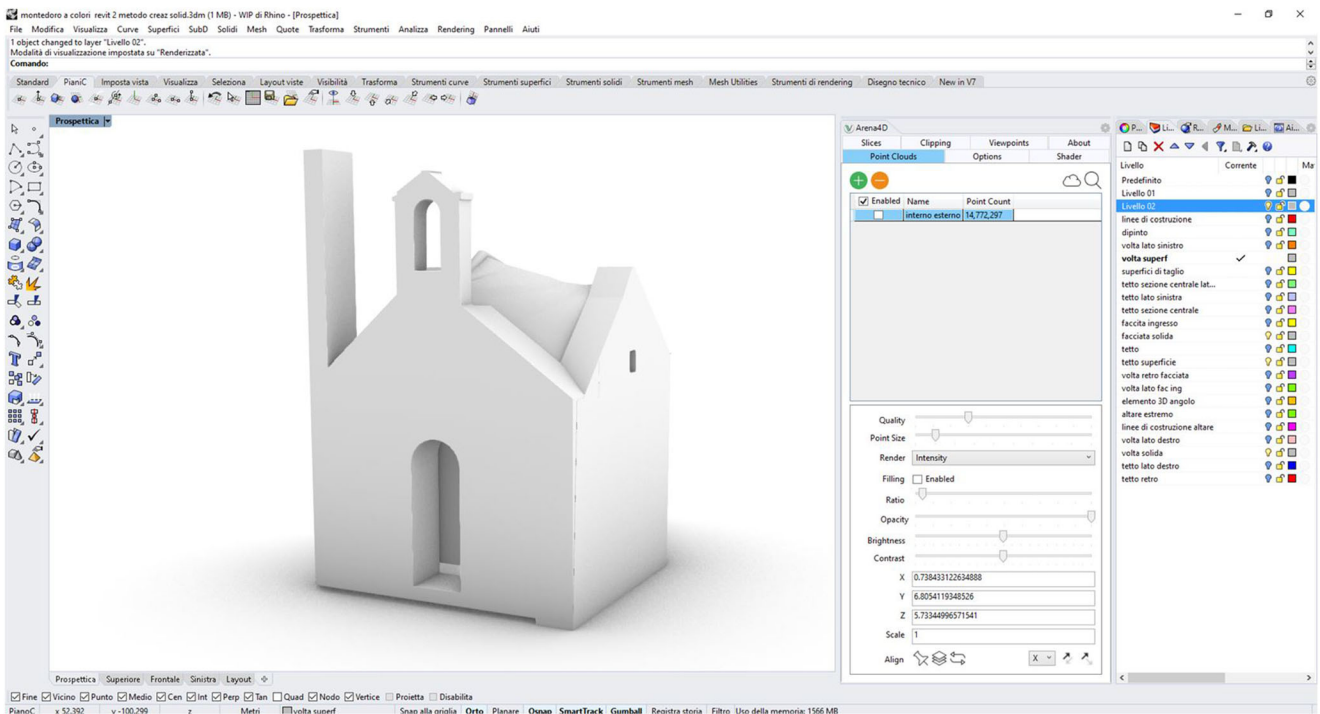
montedoro a colori revit 2 metodo creaz solid.3dm (1 MB) - WIP di Rhino - [Prospettica]

File Modifica Visualizza Curve Superfici SubD Solidi Mesh Quote Trasforma Strumenti Analizza Rendering Pannelli Aiuti

1 object changed to layer "Livello 02".
Modalità di visualizzazione impostata su "Renderizzata".
Comando:

Standard PianiC Imposta vista Visualizza Seleziona Layout viste Visibilità Trasforma Strumenti curve Strumenti superfici Strumenti solidi Strumenti mesh Mesh Utilities Strumenti di rendering Disegno tecnico New in V7

Prospettica

Arena4D

Slices Clipping Viewpoints About
Point Clouds Options Shader

| Enabled | Name | Point Count |
|---|---|---|
| | interno esterno | 14,772,297 |

Quality
Point Size
Render Intensity
Filling Enabled
Ratio
Opacity
Brightness
Contrast
X 0.738433122634888
Y 6.8054119348526
Z 5.73344996571541
Scale 1
Align X

P... Li... R... M... Li... Al...

Livello Corrente Ma
Predefinito
Livello 01
Livello 02
linee di costruzione
dipinto
volta lato sinistro
volta superf ✓
superfici di taglio
tetto sezione centrale lat...
tetto lato sinistra
tetto sezione centrale
faccita ingresso
facciata solida
tetto
tetto superficie
volta retro facciata
volta lato fac ing
elemento 3D angolo
altare estremo
linee di costruzione altare
volta lato destro
volta solida
tetto lato destro
tetto retro

Prospettica Superiore Frontale Sinistra Layout

Fine Vicino Punto Medio Cen Int Perp Tan Quad Nodo Vertice Proietta Disabilita

PianoC x 52.392 y -100.299 z Metri volta superf Snap alla griglia Orto Planare Osnap SmartTrack Gumball Registra storia Filtro Uso della memoria: 1566 MB